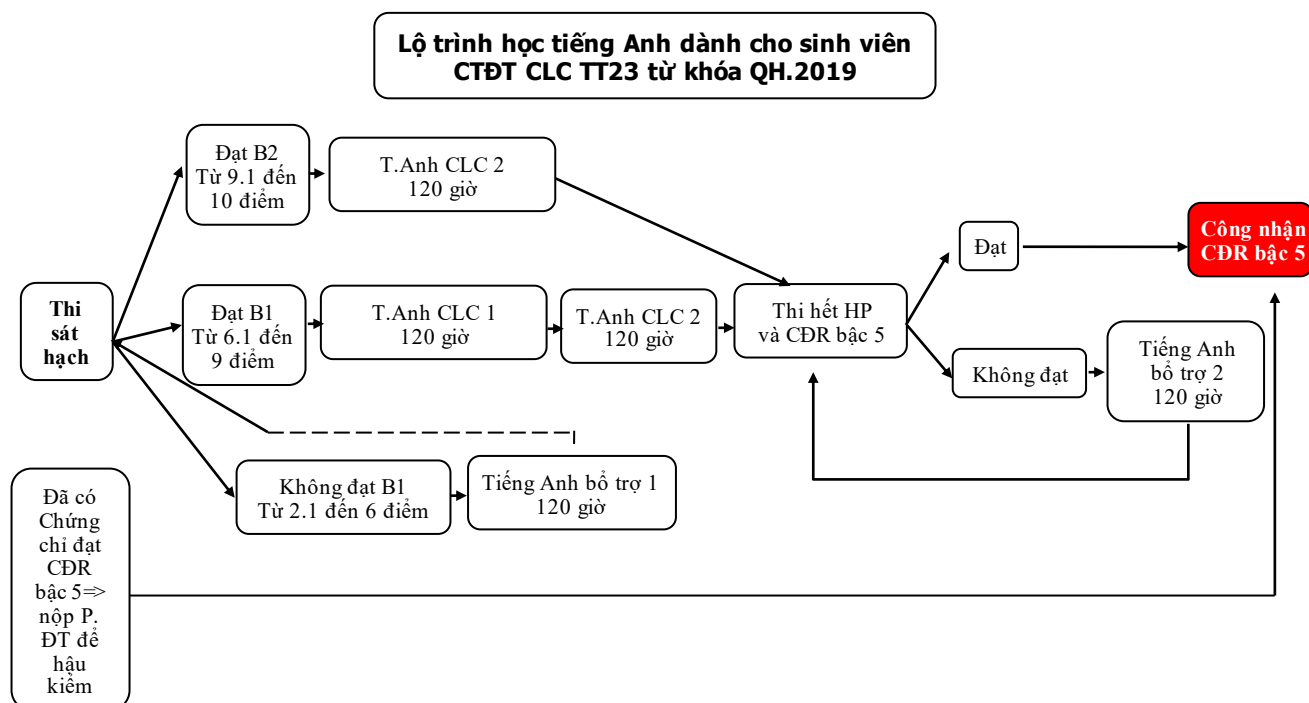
Lộ trình học tiếng Anh dành cho sinh viên CTĐT CLC TT23 từ khóa QH.2019

Thi sát hạch

Đạt B2 Từ 9.1 đến 10 điểm

T.Anh CLC 2 120 giờ

Đạt B1 Từ 6.1 đến 9 điểm

T.Anh CLC 1 120 giờ

T.Anh CLC 2 120 giờ

Thi hết HP và CĐR bậc 5

Đạt

Công nhận CĐR bậc 5

Không đạt

Tiếng Anh bổ trợ 2 120 giờ

Không đạt B1 Từ 2.1 đến 6 điểm

Tiếng Anh bổ trợ 1 120 giờ

Đã có Chứng chỉ đạt CĐR bậc 5=> nộp P. ĐT để hậu kiểm